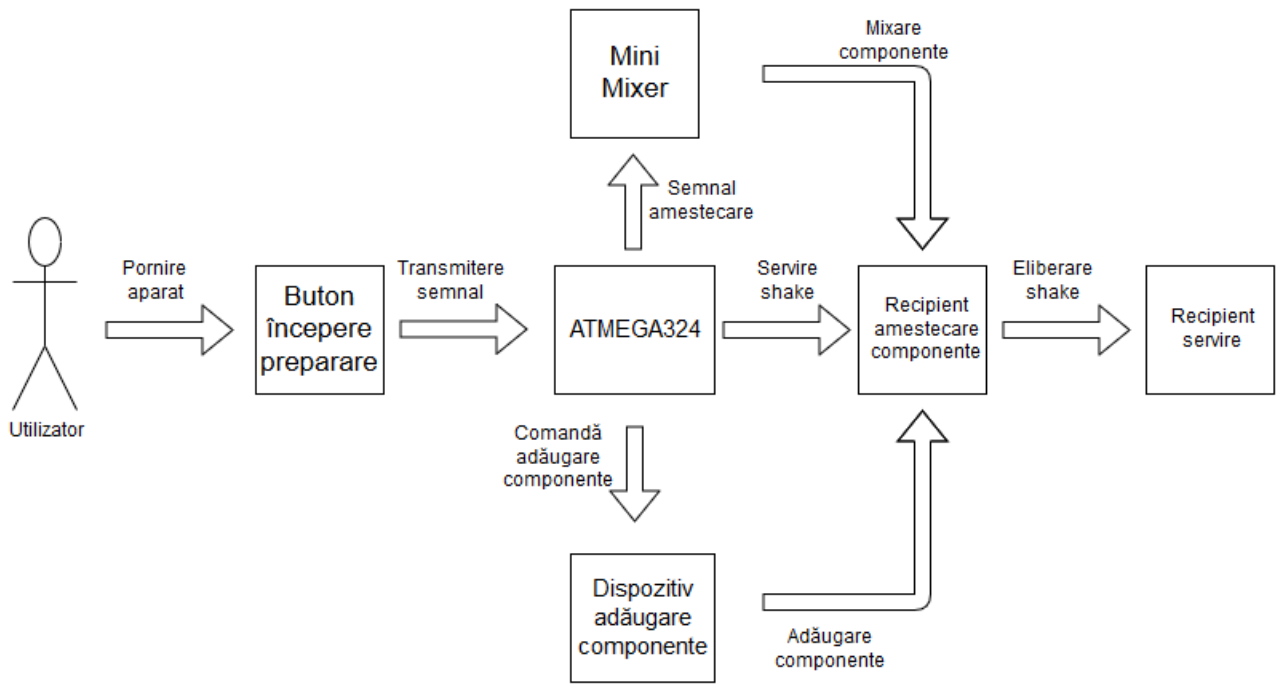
Mini Mixer

Mixare componente

Semnal amestecare

Utilizator

Pornire aparat

Buton începere preparare

Transmitere semnal

ATMEGA324

Servire shake

Recipient amestecare componente

Eliberare shake

Recipient servire

Comandă adăugare componente

Dispozitiv adăugare componente

Adăugare componente